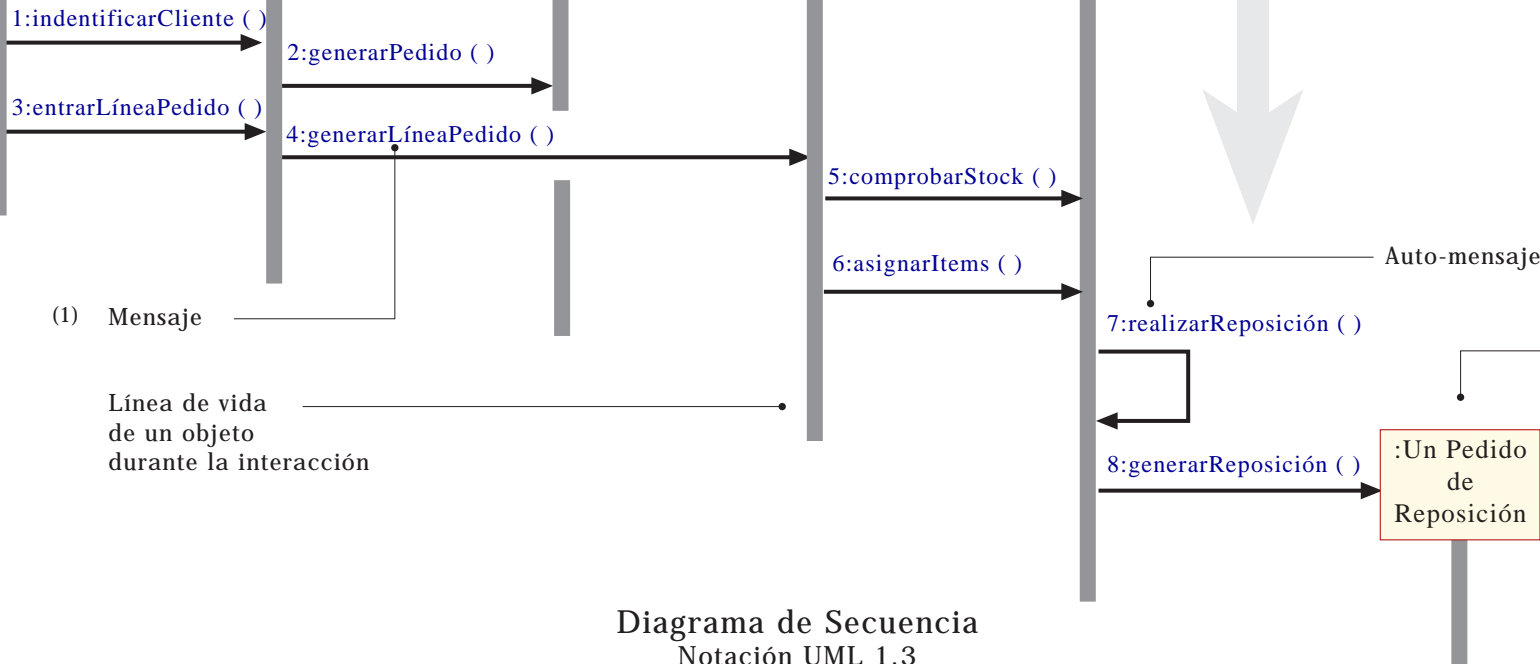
1:indentificarCliente ( )

2:generarPedido ( )

3:entrarLíneaPedido ( )

4:generarLíneaPedido ( )

5:comprobarStock ( )

6:asignarItems ( )

Auto-mensaje

(1) Mensaje

7:realizarReposición ( )

Línea de vida de un objeto durante la interacción

8:generarReposición ( )

:Un Pedido de Reposición

Diagrama de Secuencia
Notación UML 1.3